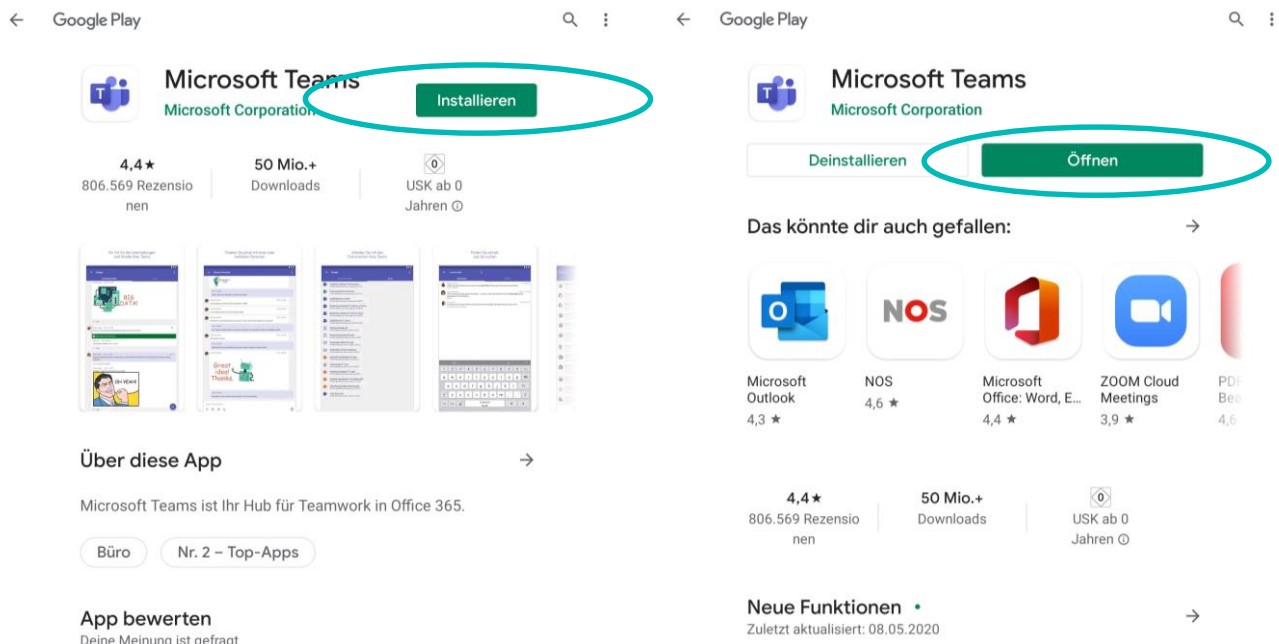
Google Play

Microsoft Teams
Microsoft Corporation

Installieren

4,4★
806.569 Rezensionen

50 Mio.+
Downloads

0
USK ab 0 Jahren ⓘ

BIG DATA!

OH YEAH!

Great idea! Thanks.

Über diese App →

Microsoft Teams ist Ihr Hub für Teamwork in Office 365.

Büro
Nr. 2 – Top-Apps

App bewerten
Deine Meinung ist gefragt

Google Play

Microsoft Teams
Microsoft Corporation

Deinstallieren
Öffnen

Das könnte dir auch gefallen: →

Microsoft Outlook
4,3 ★

NOS
NOS
4,6 ★

Microsoft Office: Word, E...
4,4 ★

ZOOM Cloud Meetings
3,9 ★

PDF Bea
4,6

4,4★
806.569 Rezensionen

50 Mio.+
Downloads

0
USK ab 0 Jahren ⓘ

Neue Funktionen •
Zuletzt aktualisiert: 08.05.2020